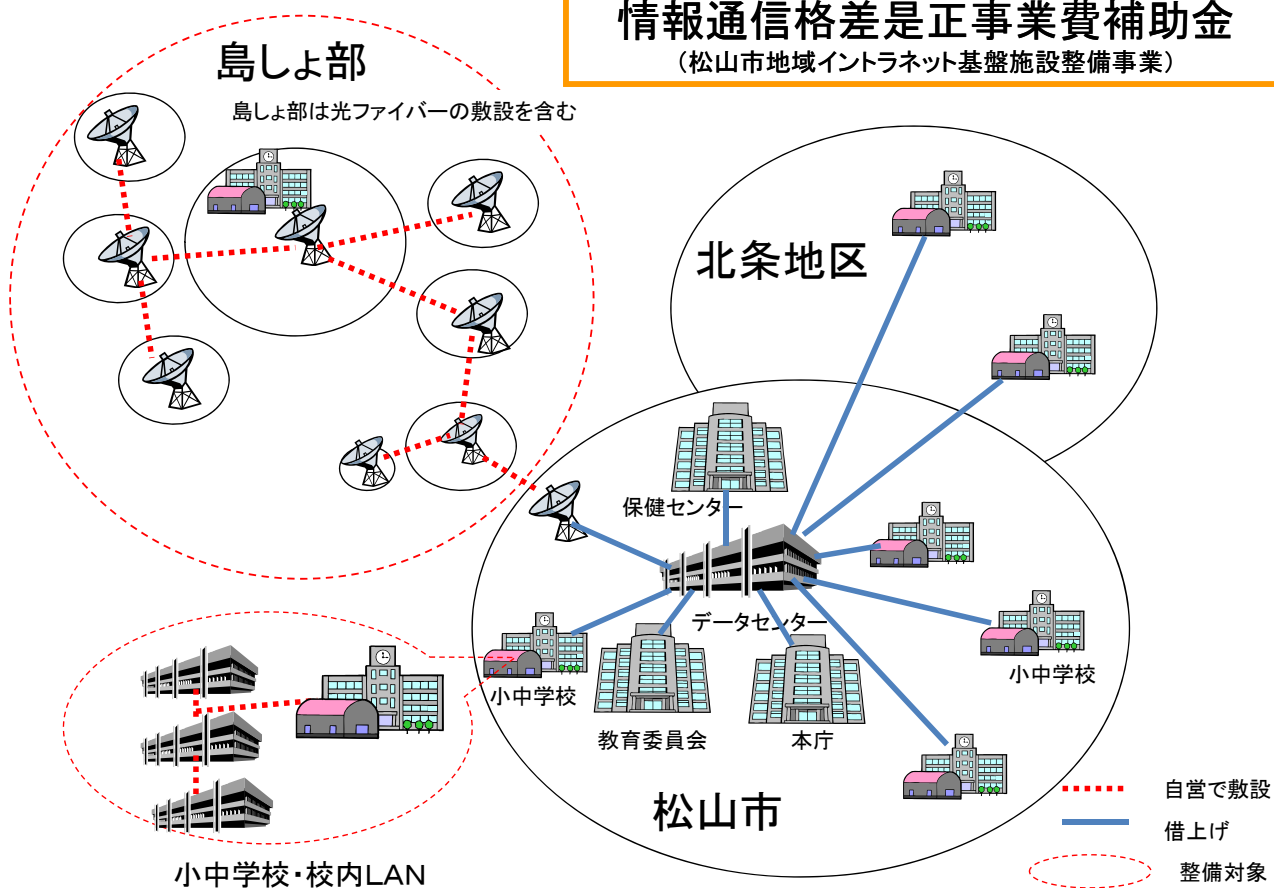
情報通信格差是正事業費補助金
（松山市地域イントラネット基盤施設整備事業）

島しょ部

島しょ部は光ファイバーの敷設を含む

北条地区

保健センター

データセンター

小中学校

教育委員会

本庁

小中学校

松山市

小中学校・校内LAN

自営で敷設

借上げ

整備対象